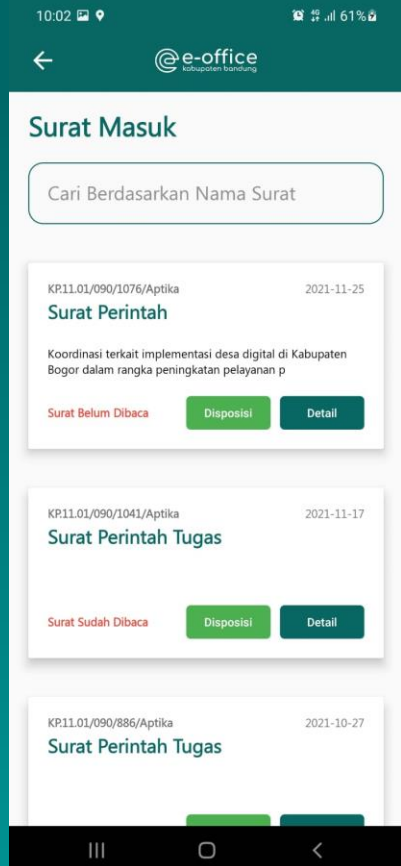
10:02 61%

e-office
kabupaten bandung

Surat Masuk

Cari Berdasarkan Nama Surat

KP.11.01/090/1076/Aptika 2021-11-25
Surat Perintah
Koordinasi terkait implementasi desa digital di Kabupaten Bogor dalam rangka peningkatan pelayanan p
Surat Belum Dibaca Disposisi Detail

KP.11.01/090/1041/Aptika 2021-11-17
Surat Perintah Tugas
Surat Sudah Dibaca Disposisi Detail

KP.11.01/090/886/Aptika 2021-10-27
Surat Perintah Tugas